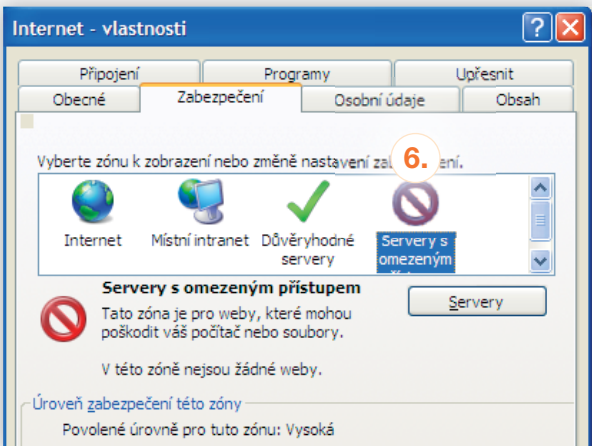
Internet - vlastnosti

Připojení | Programy | Upřesnit
Obecné | Zabezpečení | Osobní údaje | Obsah

Vyberte zónu k zobrazení nebo změně nastavení za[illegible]ení.

6.

Internet
Místní intranet
Důvěryhodné servery
Servery s omezeným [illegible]

Servery s omezeným přístupem

Tato zóna je pro weby, které mohou poškodit váš počítač nebo soubory.

Servery

V této zóně nejsou žádné weby.

Úroveň zabezpečení této zóny

Povolené úrovně pro tuto zónu: Vysoká